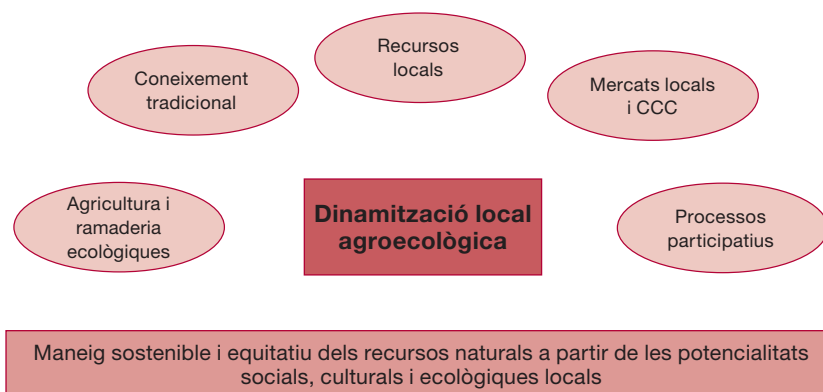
Recursos locals

Coneixement tradicional

Mercats locals i CCC

Agricultura i ramaderia ecològiques

Dinamització local agroecològica

Processos participatius

Maneig sostenible i equitatiu dels recursos naturals a partir de les potencialitats socials, culturals i ecològiques locals